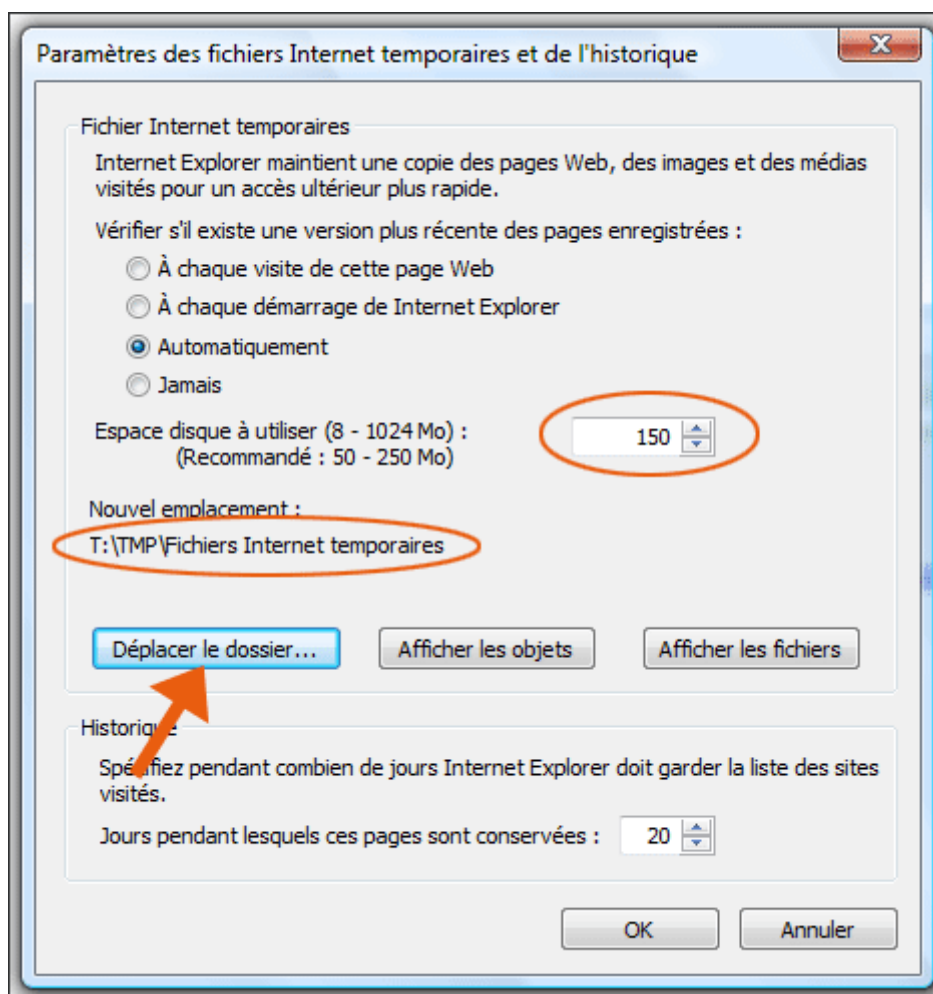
Paramètres des fichiers Internet temporaires et de l'historique

Fichier Internet temporaires

Internet Explorer maintient une copie des pages Web, des images et des médias visités pour un accès ultérieur plus rapide.

Vérifier s'il existe une version plus récente des pages enregistrées :

À chaque visite de cette page Web

À chaque démarrage de Internet Explorer

Automatiquement

Jamais

Espace disque à utiliser (8 - 1024 Mo) :
(Recommandé : 50 - 250 Mo)

150

Nouvel emplacement :

T:\TMP\Fichiers Internet temporaires

Déplacer le dossier...

Afficher les objets

Afficher les fichiers

Historique

Spécifiez pendant combien de jours Internet Explorer doit garder la liste des sites visités.

Jours pendant lesquels ces pages sont conservées :

20

OK

Annuler